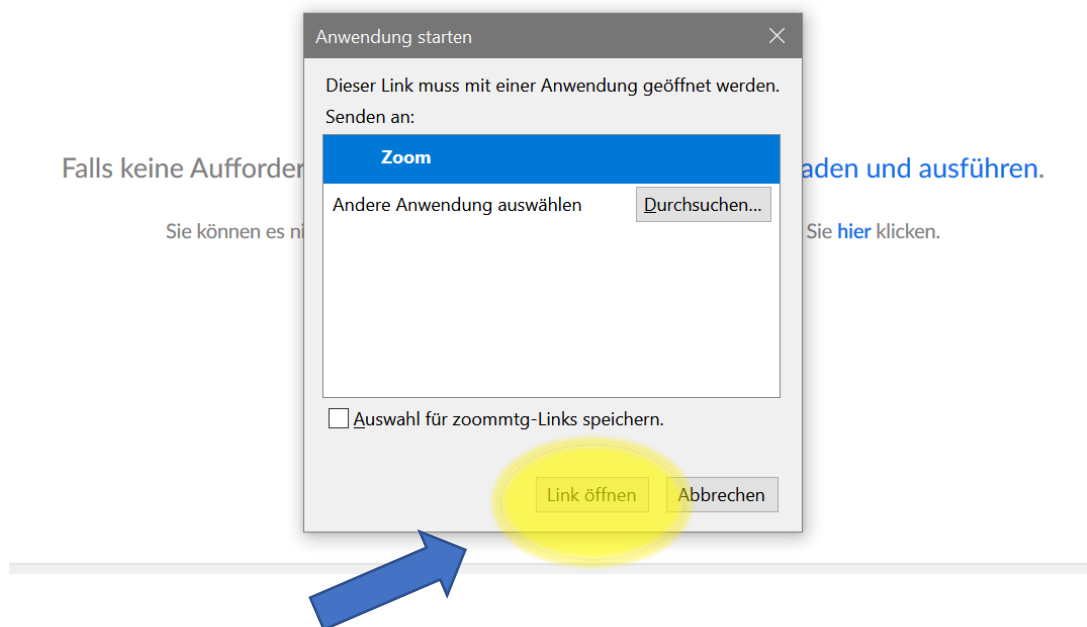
Falls keine Aufforder

aden und ausführen.

Sie können es ni

Sie hier klicken.

Anwendung starten

Dieser Link muss mit einer Anwendung geöffnet werden.

Senden an:

Zoom

Andere Anwendung auswählen

Durchsuchen...

Auswahl für zoommtg-Links speichern.

Link öffnen

Abbrechen